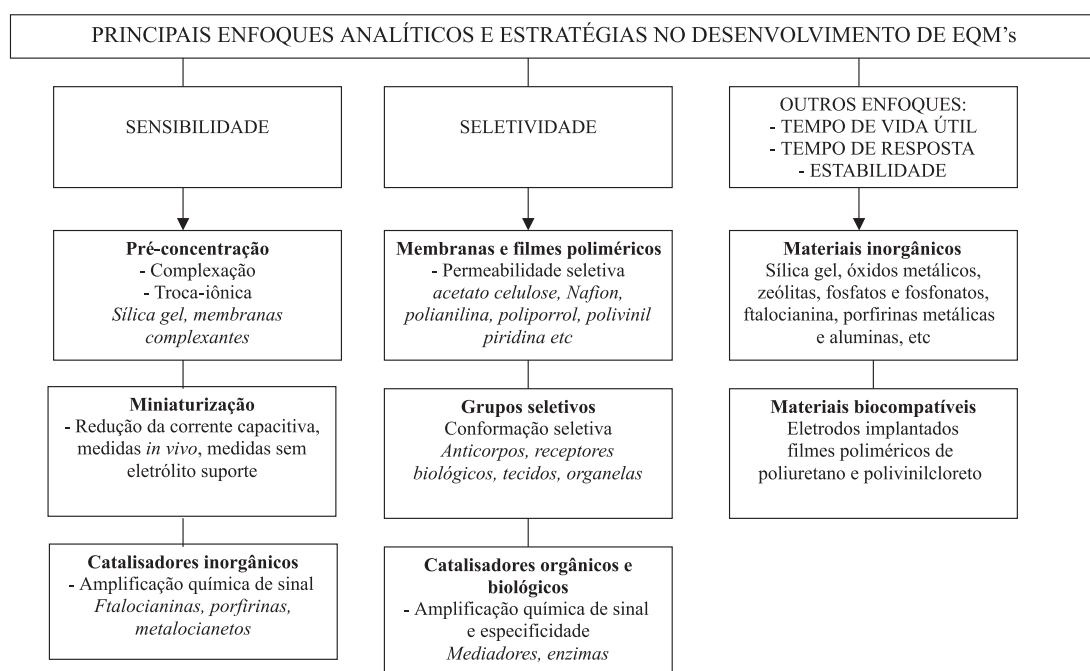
PRINCIPAIS ENFOQUES ANALÍTICOS E ESTRATÉGIAS NO DESENVOLVIMENTO DE EQM's

SENSIBILIDADE

Pré-concentração
- Complexação
- Troca-iônica
*Sílica gel, membranas complexantes*

Miniaturização
- Redução da corrente capacitiva, medidas *in vivo*, medidas sem eletrólito suporte

Catalisadores inorgânicos
- Amplificação química de sinal
*Ftalocianinas, porfirinas, metalocianetos*

SELETIVIDADE

Membranas e filmes poliméricos
- Permeabilidade seletiva
*acetato celulose, Nafion, polianilina, polipirrol, polivinil piridina etc*

Grupos seletivos
Conformação seletiva
*Anticorpos, receptores biológicos, tecidos, organelas*

Catalisadores orgânicos e biológicos
- Amplificação química de sinal e especificidade
*Mediadores, enzimas*

OUTROS ENFOQUES:
- TEMPO DE VIDA ÚTIL
- TEMPO DE RESPOSTA
- ESTABILIDADE

Materiais inorgânicos
Sílica gel, óxidos metálicos, zeólitas, fosfatos e fosfonatos, ftalocianina, porfirinas metálicas e aluminas, etc

Materiais biocompatíveis
Eletrodos implantados filmes poliméricos de poliuretano e polivinilcloreto